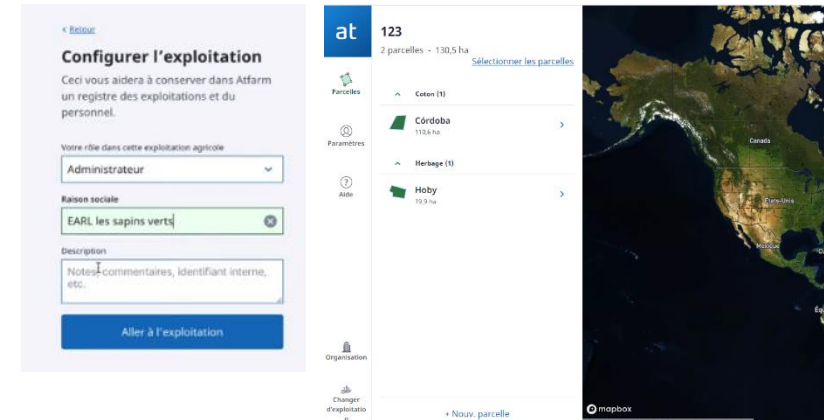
< Retour

Configurer l'exploitation

Ceci vous aidera à conserver dans Atfarm un registre des exploitations et du personnel.

Votre rôle dans cette exploitation agricole

Administrateur

Raison sociale

EARL les sapins verts

Description

Notes, commentaires, identifiant interne, etc.

Aller à l'exploitation

at

Parcelles

Paramètres

Aide

Organisation

Changer d'exploitatio

123

2 parcelles - 130,5 ha

Sélectionner les parcelles

Coton (1)

Córdoba
110,6 ha

Herbage (1)

Hoby
19,9 ha

+ Nouv. parcelle

Canada

États-Unis

Mexique

mapbox